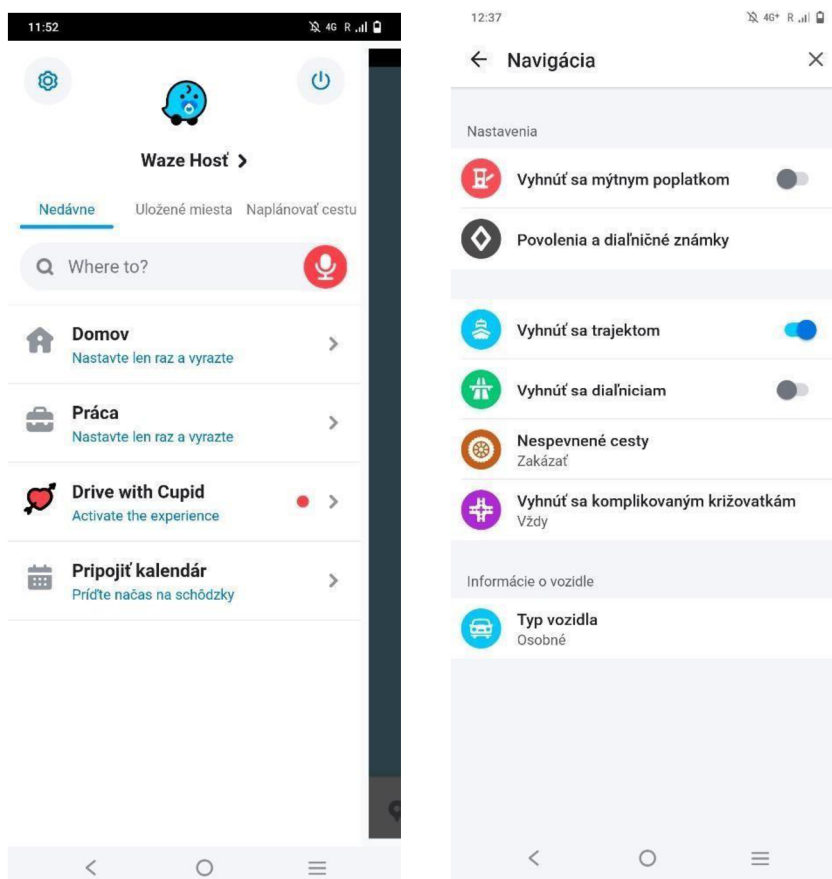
11:52

4G R

Waze Hosť >

Nedávne Uložené miesta Naplánovať cestu

Where to?

Domov
Nastavte len raz a vyrazte

Práca
Nastavte len raz a vyrazte

Drive with Cupid
Activate the experience

Pripojiť kalendár
Príďte načas na schôdzky

12:37

4G+ R

← Navigácia ×

Nastavenia

Vyhnúť sa mýtnym poplatkom

Povolenia a diaľničné známky

Vyhnúť sa trajektom

Vyhnúť sa diaľniciam

Nespevnené cesty
Zakázať

Vyhnúť sa komplikovaným križovatkám
Vždy

Informácie o vozidle

Typ vozidla
Osobné